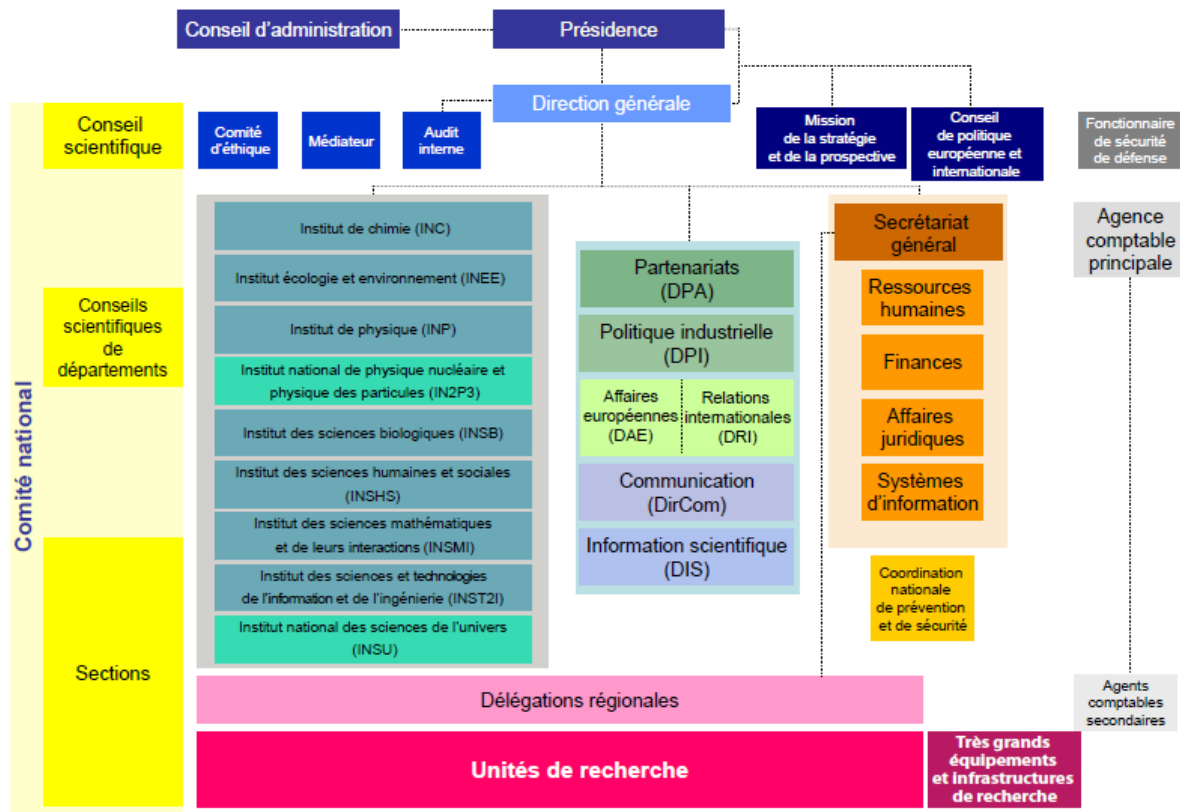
Conseil d'administration

Présidence

Direction générale

Comité national

Conseil scientifique

Comité d'éthique

Médiateur

Audit interne

Mission de la stratégie et de la prospective

Conseil de politique européenne et internationale

Fonctionnaire de sécurité de défense

Conseils scientifiques de départements

Sections

Institut de chimie (INC)

Institut écologie et environnement (INEE)

Institut de physique (INP)

Institut national de physique nucléaire et physique des particules (IN2P3)

Institut des sciences biologiques (INSB)

Institut des sciences humaines et sociales (INSHS)

Institut des sciences mathématiques et de leurs interactions (INSMI)

Institut des sciences et technologies de l'information et de l'ingénierie (INST2I)

Institut national des sciences de l'univers (INSU)

Partenariats (DPA)

Politique industrielle (DPI)

Affaires européennes (DAE)

Relations internationales (DRI)

Communication (DirCom)

Information scientifique (DIS)

Secrétariat général

Ressources humaines

Finances

Affaires juridiques

Systèmes d'information

Coordination nationale de prévention et de sécurité

Agence comptable principale

Agents comptables secondaires

Délégations régionales

Unités de recherche

Très grands équipements et infrastructures de recherche